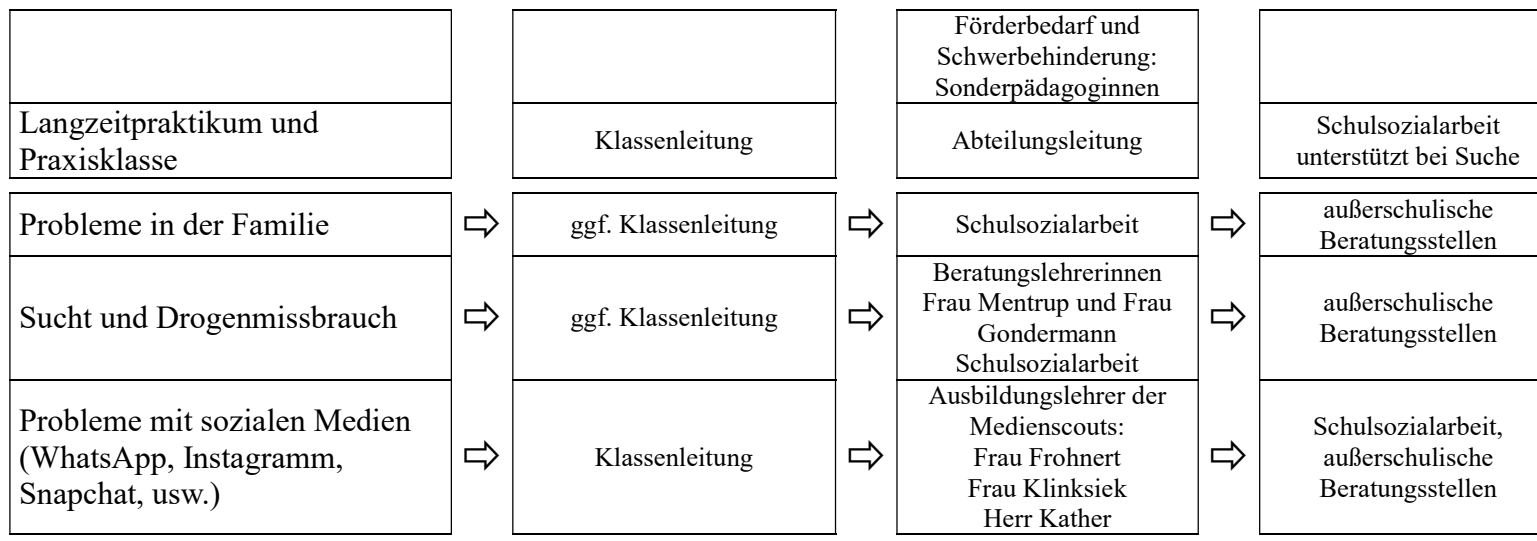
| | | | | | | |
|---|---|---|---|---|---|---|
| | | | | Förderbedarf und Schwerbehinderung: Sonderpädagoginnen | | |
| Langzeitpraktikum und Praxisklasse | | Klassenleitung | | Abteilungsleitung | | Schulsozialarbeit unterstützt bei Suche |
| Probleme in der Familie | ⇨ | ggf. Klassenleitung | ⇨ | Schulsozialarbeit | ⇨ | außerschulische Beratungsstellen |
| Sucht und Drogenmissbrauch | ⇨ | ggf. Klassenleitung | ⇨ | Beratungslehrerinnen Frau Mentrup und Frau Gondermann Schulsozialarbeit | ⇨ | außerschulische Beratungsstellen |
| Probleme mit sozialen Medien (WhatsApp, Instagramm, Snapchat, usw.) | ⇨ | Klassenleitung | ⇨ | Ausbildungslehrer der Medienscouts: Frau Frohnert Frau Klinksiek Herr Kather | ⇨ | Schulsozialarbeit, außerschulische Beratungsstellen |